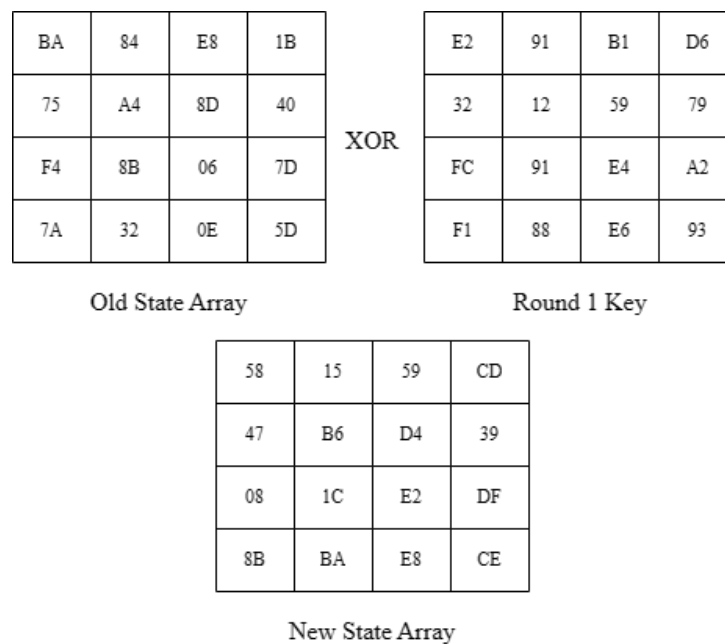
| BA | 84 | E8 | 1B |
|---|---|---|---|
| 75 | A4 | 8D | 40 |
| F4 | 8B | 06 | 7D |
| 7A | 32 | 0E | 5D |

XOR

| E2 | 91 | B1 | D6 |
|---|---|---|---|
| 32 | 12 | 59 | 79 |
| FC | 91 | E4 | A2 |
| F1 | 88 | E6 | 93 |

Old State Array

Round 1 Key

| 58 | 15 | 59 | CD |
|---|---|---|---|
| 47 | B6 | D4 | 39 |
| 08 | 1C | E2 | DF |
| 8B | BA | E8 | CE |

New State Array